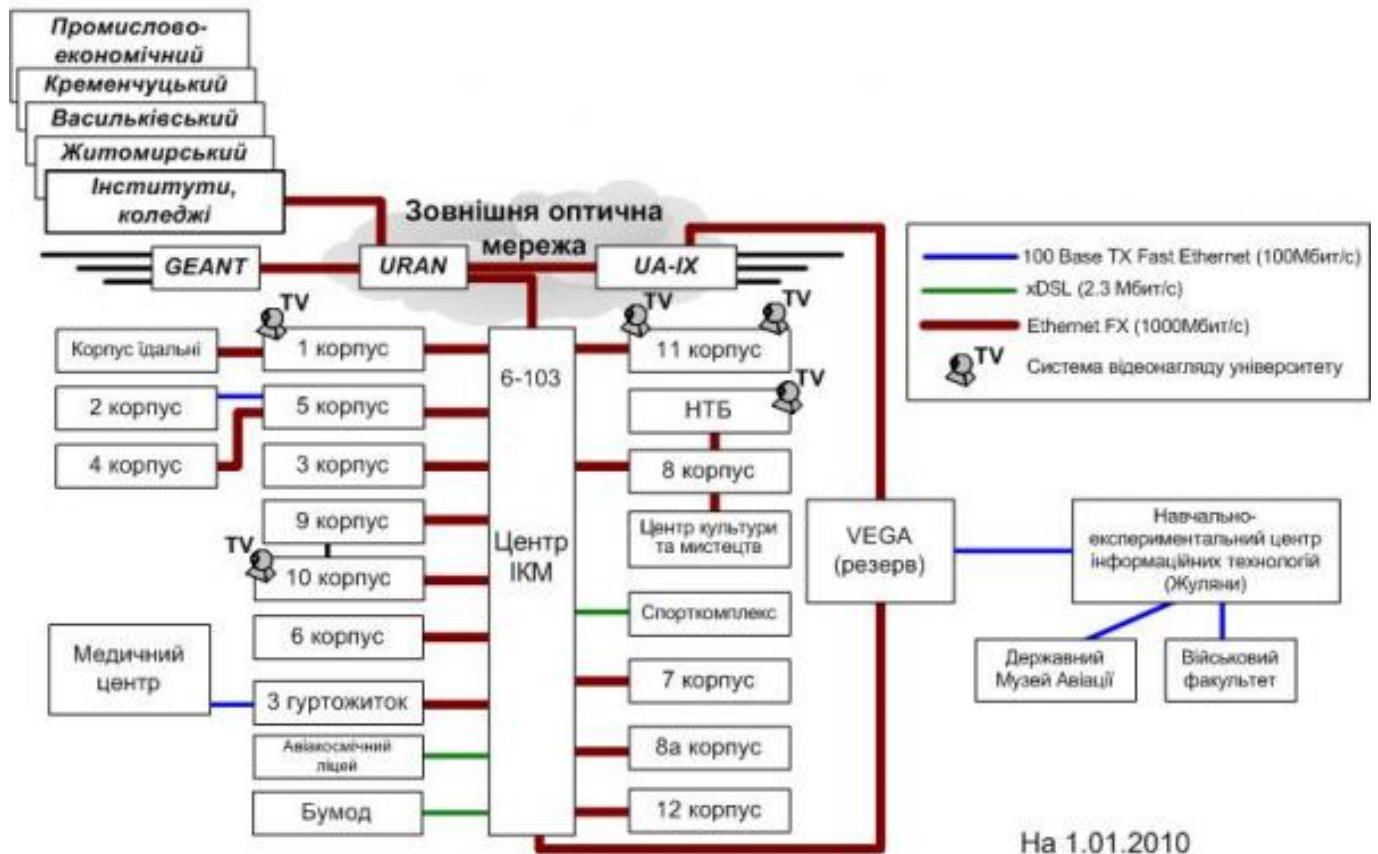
Промислово-економічний
Кременчуцький
Васильківський
Житомирський
Інститути, коледжі

Зовнішня оптична мережа

GEANT
URAN
UA-IX

100 Base TX Fast Ethernet (100Мбит/с)
xDSL (2.3 Мбит/с)
Ethernet FX (1000Мбит/с)
TV Система відеонагляду університету

TV
TV
TV
TV
TV

Корпус їдальні
1 корпус
2 корпус
5 корпус
4 корпус
3 корпус
9 корпус
10 корпус
6 корпус
Медичний центр
3 гуртожиток
Авіакосмічний ліцей
Бумод

6-103
Центр ІКМ

11 корпус
НТБ
8 корпус
Центр культури та мистецтв
Спорткомплекс
7 корпус
8а корпус
12 корпус

VEGA (резерв)

Навчально-експериментальний центр інформаційних технологій (Жуляни)
Державний Музей Авіації
Військовий факультет

На 1.01.2010